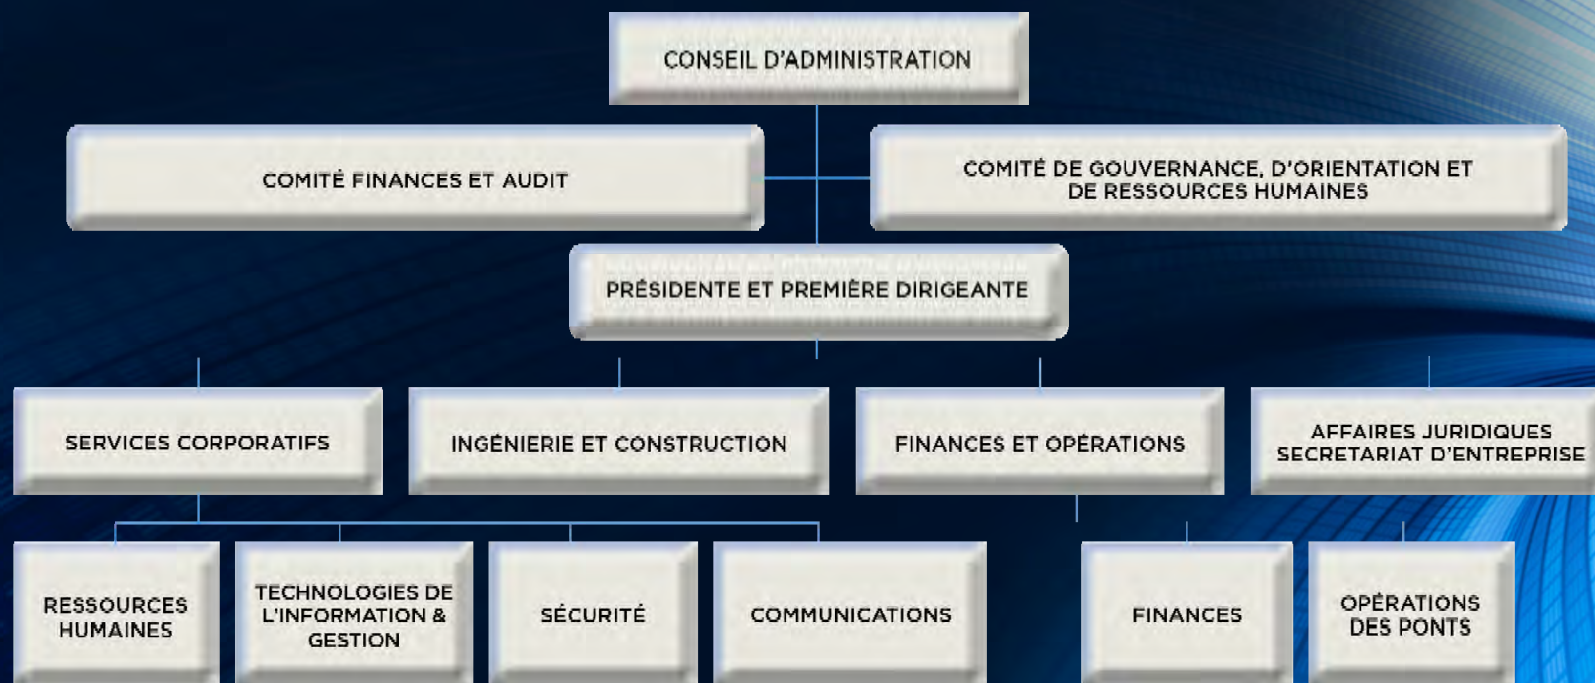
CONSEIL D'ADMINISTRATION

COMITÉ FINANCES ET AUDIT

COMITÉ DE GOUVERNANCE, D'ORIENTATION ET DE RESSOURCES HUMAINES

PRÉSIDENTE ET PREMIÈRE DIRIGEANTE

SERVICES CORPORATIFS

INGÉNIERIE ET CONSTRUCTION

FINANCES ET OPÉRATIONS

AFFAIRES JURIDIQUES SECRETARIAT D'ENTREPRISE

RESSOURCES HUMAINES

TECHNOLOGIES DE L'INFORMATION & GESTION

SÉCURITÉ

COMMUNICATIONS

FINANCES

OPÉRATIONS DES PONTS